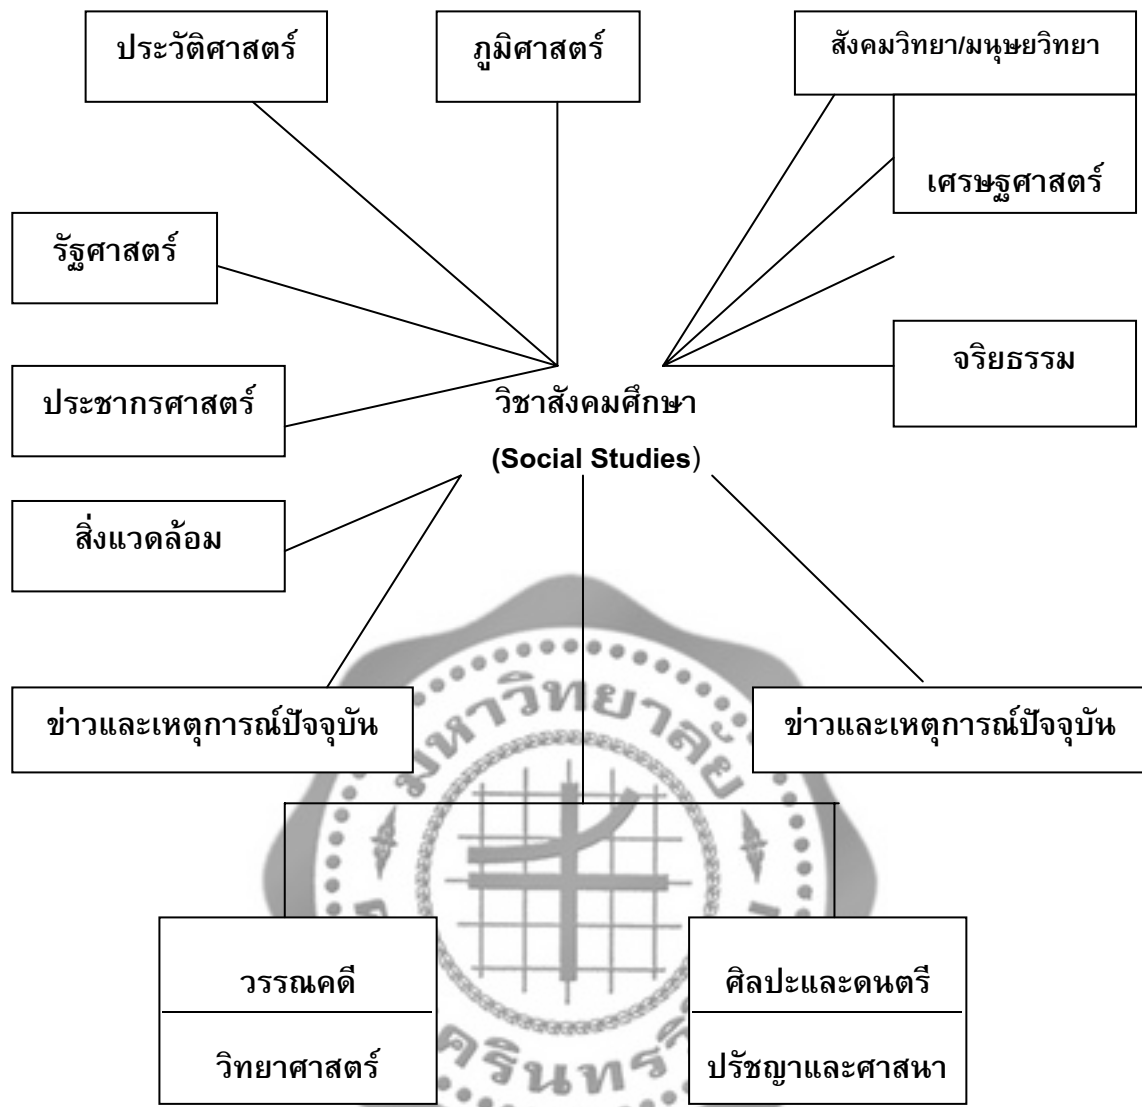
ประวัติศาสตร์

ภูมิศาสตร์

สังคมวิทยา/มนุษยวิทยา

เศรษฐศาสตร์

รัฐศาสตร์

จริยธรรม

ประชากรศาสตร์

วิชาสังคมศึกษา

(Social Studies)

สิ่งแวดล้อม

ข่าวและเหตุการณ์ปัจจุบัน

ข่าวและเหตุการณ์ปัจจุบัน

มหาวิทยาลัย

วรรณคดี

วิทยาศาสตร์

ศิลปะและดนตรี

ปรัชญาและศาสนา

ครินทร์